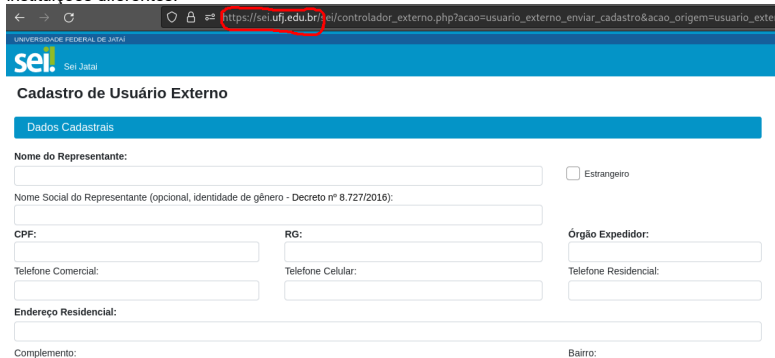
instituições diferentes.

https://sei.ufj.edu.br/sei/controlador_externo.php?acao=usuario_externo_enviar_cadastro&acao_origem=usuario_exte

UNIVERSIDADE FEDERAL DE JATAÍ

sei! Sei Jatai

Cadastro de Usuário Externo

Dados Cadastrais

Nome do Representante:

Estrangeiro

Nome Social do Representante (opcional, identidade de gênero - Decreto nº 8.727/2016):

CPF:

RG:

Órgão Expedidor:

Telefone Comercial:

Telefone Celular:

Telefone Residencial:

Endereço Residencial:

Complemento:

Bairro: